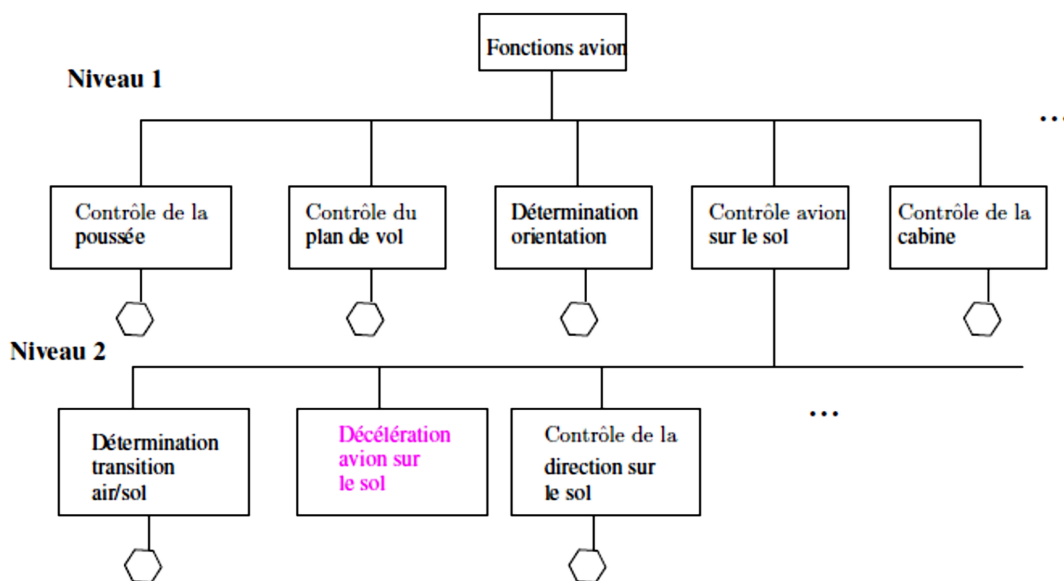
Fonctions avion

Niveau 1

...

Contrôle de la poussée

Contrôle du plan de vol

Détermination orientation

Contrôle avion sur le sol

Contrôle de la cabine

Niveau 2

...

Détermination transition air/sol

Décélération avion sur le sol

Contrôle de la direction sur le sol